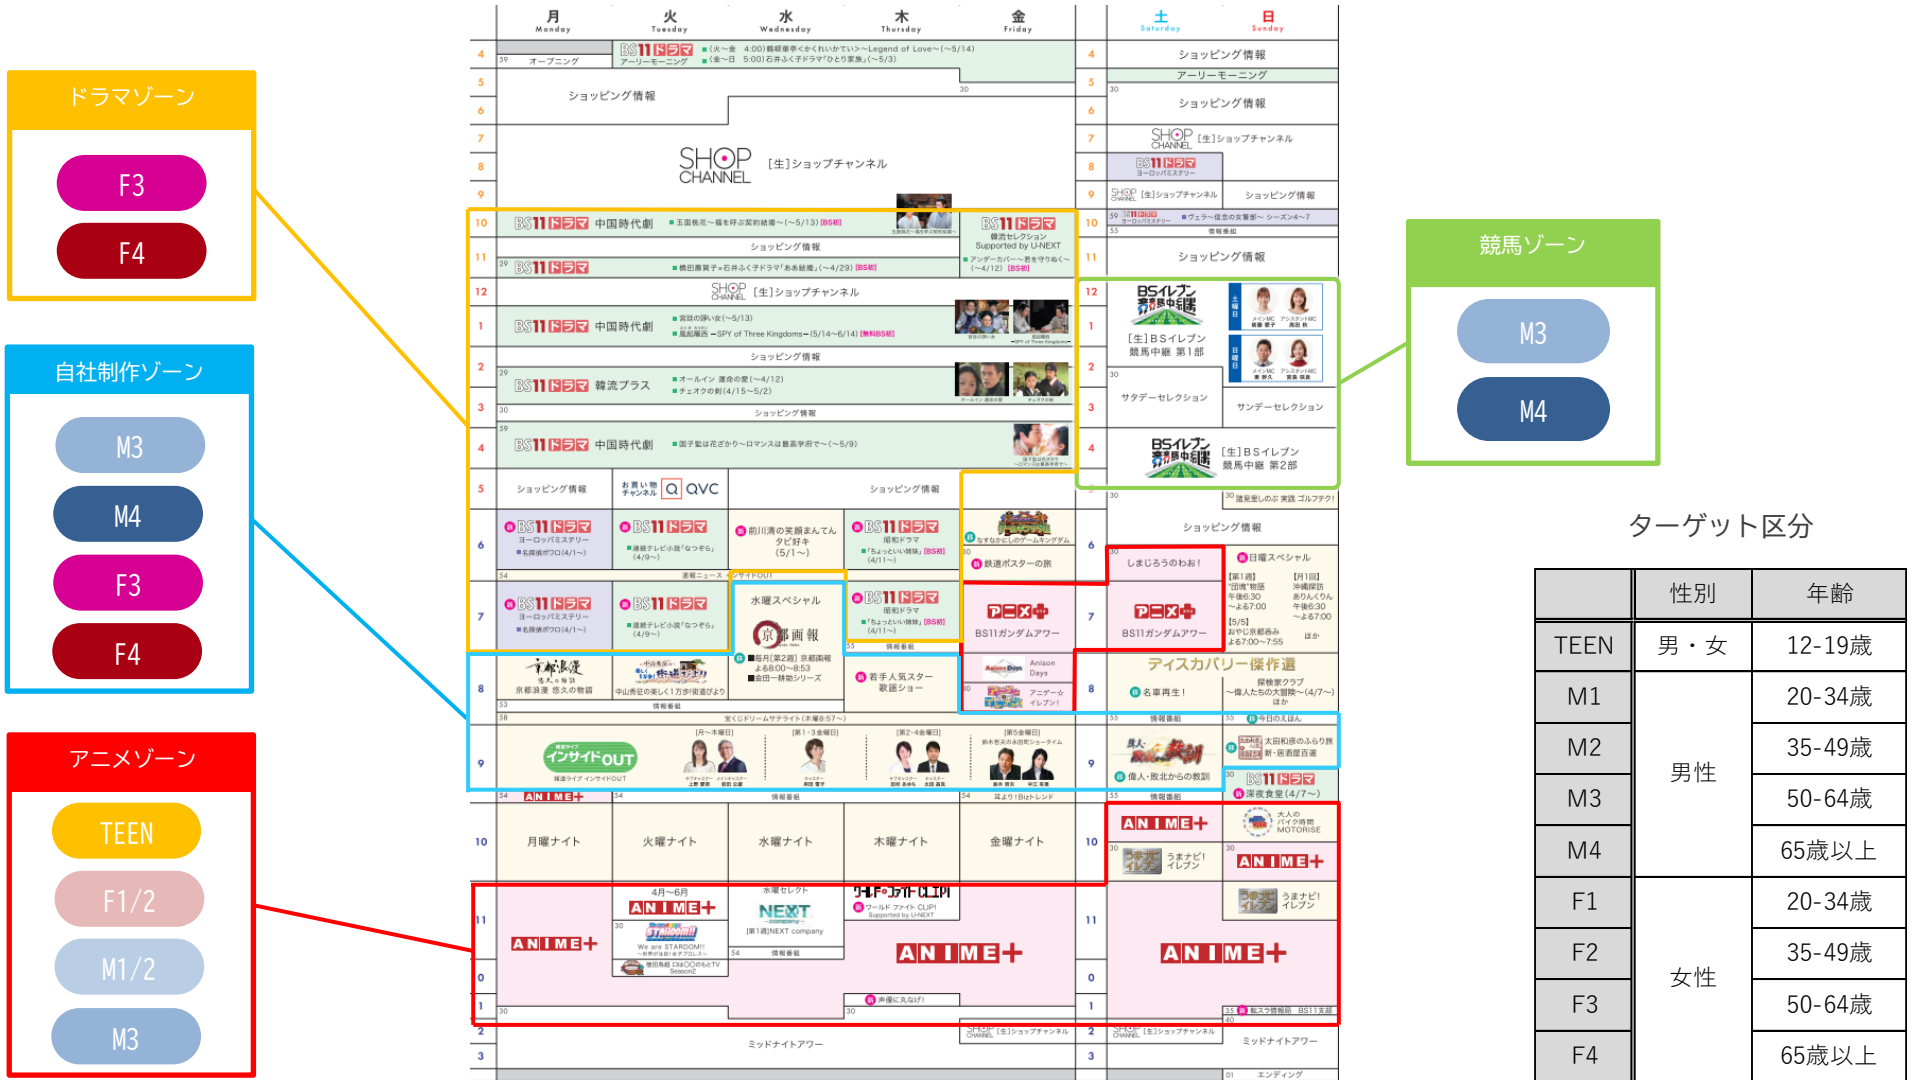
ドラマゾーン
F3
F4

自社制作ゾーン
M3
M4
F3
F4

アニメゾーン
TEEN
F1/2
M1/2
M3

競馬ゾーン
M3
M4

月 Monday
火 Tuesday
水 Wednesday
木 Thursday
金 Friday
土 Saturday
日 Sunday

4 BS11ドラマ ■(火～金 4:00)麗姫拳争くれいかでい?～Legend of Love～(～5/14) ■(金～日 5:00)石井ふく子ドラマ「ひとつ屋根の家族」(～5/3)
59 オープニング アーリーモーニング
ショッピング情報
アーリーモーニング
5
6 ショッピング情報
ショッピング情報
7
SHOP CHANNEL [生]ショップチャンネル
SHOP CHANNEL [生]ショップチャンネル
8
BS11ドラマ ヨーロッパミステリー
9
SHOP [生]ショップチャンネル ショッピング情報
10 BS11ドラマ 中国時代劇 ■王国(続き)～桜を呼ぶ契約結婚～(～5/13)[BS初]
BS11ドラマ 韓流セレクション Supported by U-NEXT
■ヴェラ～信念の女警部～シーズン4～7
情報番組
ショッピング情報
■アンダーカバー～君を守りぬく～(～4/12)[BS初]
11 BS11ドラマ ■橋田壽賀子×石井ふく子ドラマ「ああ結婚」(～4/29)[BS初]
ショッピング情報
12 SHOP CHANNEL [生]ショップチャンネル
BSイレブン競馬中継
1 BS11ドラマ 中国時代劇 ■宮廷の諍い女(～5/13) ■風起隴西 ―SPY of Three Kingdoms―(5/14～6/14)[無料BS初]
[生]BSイレブン競馬中継 第1部
ショッピング情報
2 BS11ドラマ 韓流プラス ■オールイン 運命の愛(～4/12) ■チェオクの剣(4/15～5/2)
サタデーセレクション
サンデーセレクション
3 ショッピング情報
4 BS11ドラマ 中国時代劇 ■王子様は花ざかり～ロマンスは競走学府で～(～5/9)
[生]BSイレブン競馬中継 第2部
5 ショッピング情報
お買い物チャンネル QVC
ショッピング情報
30 放課後しのぶ実践ゴルフテク!
ショッピング情報
6 BS11ドラマ ヨーロッパミステリー ■名探偵ポワロ(4/1～)
BS11ドラマ ■連続テレビ小説「なつぞら」(4/9～)
前川清の笑顔まんてんタビ好キ(5/1～)
BS11ドラマ 昭和ドラマ ■「ちょっといい姉妹」[BS初](4/11～)
なすなかにしのゲームキングダム
鉄道ポスターの旅
しまじろうのわお!
日曜スペシャル
[第1週]"田舎"物語 午後6:30～よる7:00
[月1回]沖縄探訪 ありんくりん 午後6:30～よる7:00
[5/5]おやじ京都歩み よる7:00～7:55
ほか
連続ニュース インサイドOUT
7 BS11ドラマ ヨーロッパミステリー ■名探偵ポワロ(4/1～)
BS11ドラマ ■連続テレビ小説「なつぞら」(4/9～)
水曜スペシャル 京都画報 ■毎月[第2週] 京都画報 よる8:00～8:53 ■金田一耕助シリーズ
BS11ドラマ 昭和ドラマ ■「ちょっといい姉妹」[BS初](4/11～)
情報番組
BS11ガンダムアワー
BS11ガンダムアワー
8 京都浪漫 悠久の物語
中山秀征の楽しく1万歩!街道ぶら
情報番組
若手人気スター歌謡ショー
Anison Days
アニゲー☆イレブン!
ディスカバリー傑作選
名車再生!
探検家クラブ～偉人たちの大冒険～(4/7～) ほか
宝くじドリームサテライト(木曜8:57～)
情報番組
今日のえほん
9 報道ライブ インサイドOUT
[月～木曜日]
[第1・3金曜日]
[第2・4金曜日]
[第5金曜日]
偉人・敗北からの教訓
太田和彦のふらり旅 新・居酒屋百選
BS11ドラマ 深夜食堂(4/7～)
ANIME+
情報番組
耳より!Bizトレンド
情報番組
10 月曜ナイト 火曜ナイト 水曜ナイト 木曜ナイト 金曜ナイト
ANIME+
大人のバイク時間 MOTORISE
うまナビ!イレブン
ANIME+
11 ANIME+
4月～6月 ANIME+ We are STARDOM!!
水曜セレクト NEXT company [第1週]NEXT company
ワールド ファイト CLIP! Supported by U-NEXT
うまナビ!イレブン
ANIME+
ANIME+
情報番組
0
声優に丸なげ!
1
競スラ情報局 BS11支部
2 SHOP [生]ショップチャンネル
SHOP [生]ショップチャンネル
ミッドナイトアワー
ミッドナイトアワー
3
エンディング

ターゲット区分

| | 性別 | 年齢 |
|---|---|---|
| TEEN | 男・女 | 12-19歳 |
| M1 | 男性 | 20-34歳 |
| M2 | | 35-49歳 |
| M3 | | 50-64歳 |
| M4 | | 65歳以上 |
| F1 | 女性 | 20-34歳 |
| F2 | | 35-49歳 |
| F3 | | 50-64歳 |
| F4 | | 65歳以上 |